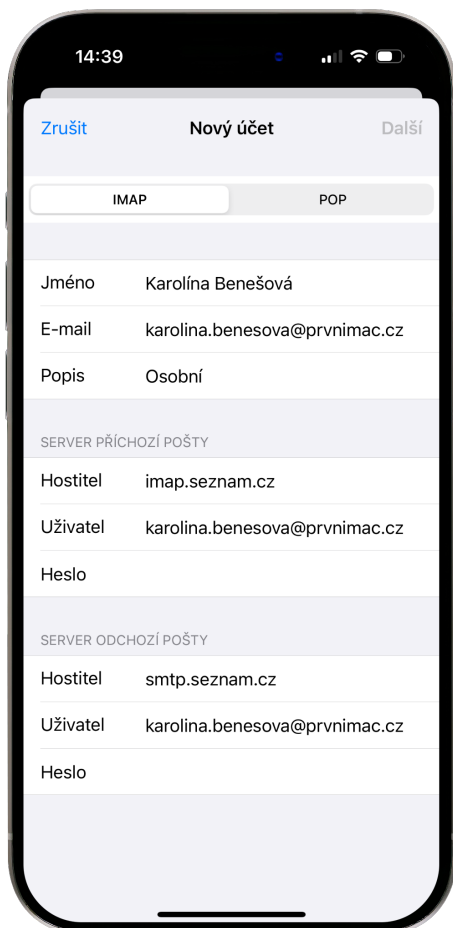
14:39

Zrušit
Nový účet
Další

IMAP
POP

Jméno Karolína Benešová
E-mail karolina.benesova@prvnimac.cz
Popis Osobní

SERVER PŘÍCHOZÍ POŠTY
Hostitel imap.seznam.cz
Uživatel karolina.benesova@prvnimac.cz
Heslo

SERVER ODCHOZÍ POŠTY
Hostitel smtp.seznam.cz
Uživatel karolina.benesova@prvnimac.cz
Heslo